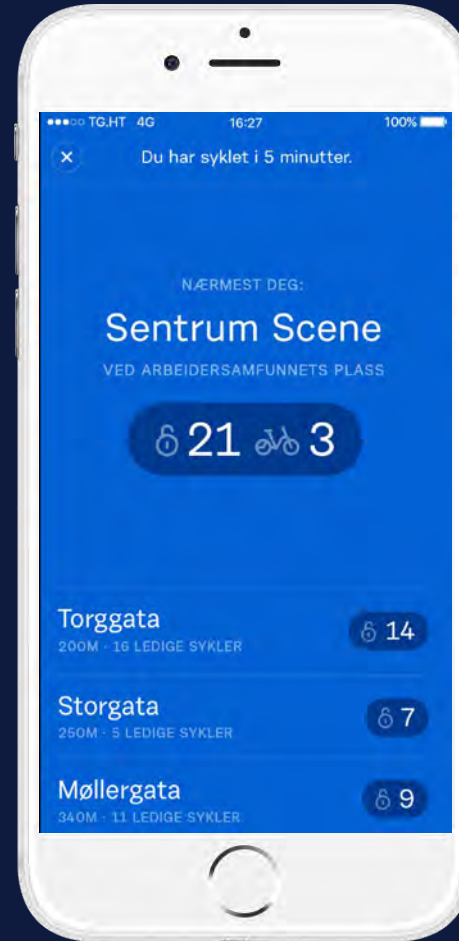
●●●○○ TG.HT 4G 16:27 100%

×

Du har syklet i 5 minutter.

NÆRMEST DEG:

Sentrum Scene

VED ARBEIDERSAMFUNNETS PLASS

21 3

Torggata

200M · 16 LEDIGE SYKLER

14

Storgata

250M · 5 LEDIGE SYKLER

7

Møllergata

340M · 11 LEDIGE SYKLER

9